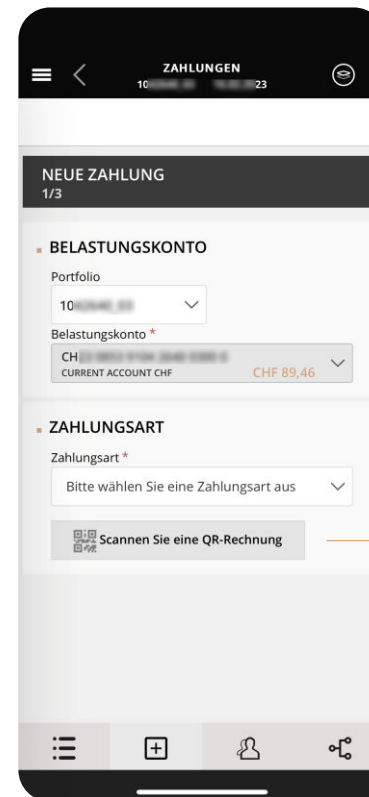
ZAHLUNGEN
10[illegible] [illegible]23

NEUE ZAHLUNG
1/3

BELASTUNGSKONTO

Portfolio
10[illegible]

Belastungskonto *
CH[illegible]
CURRENT ACCOUNT CHF
CHF 89,46

ZAHLUNGSART

Zahlungsart *
Bitte wählen Sie eine Zahlungsart aus

Scannen Sie eine QR-Rechnung